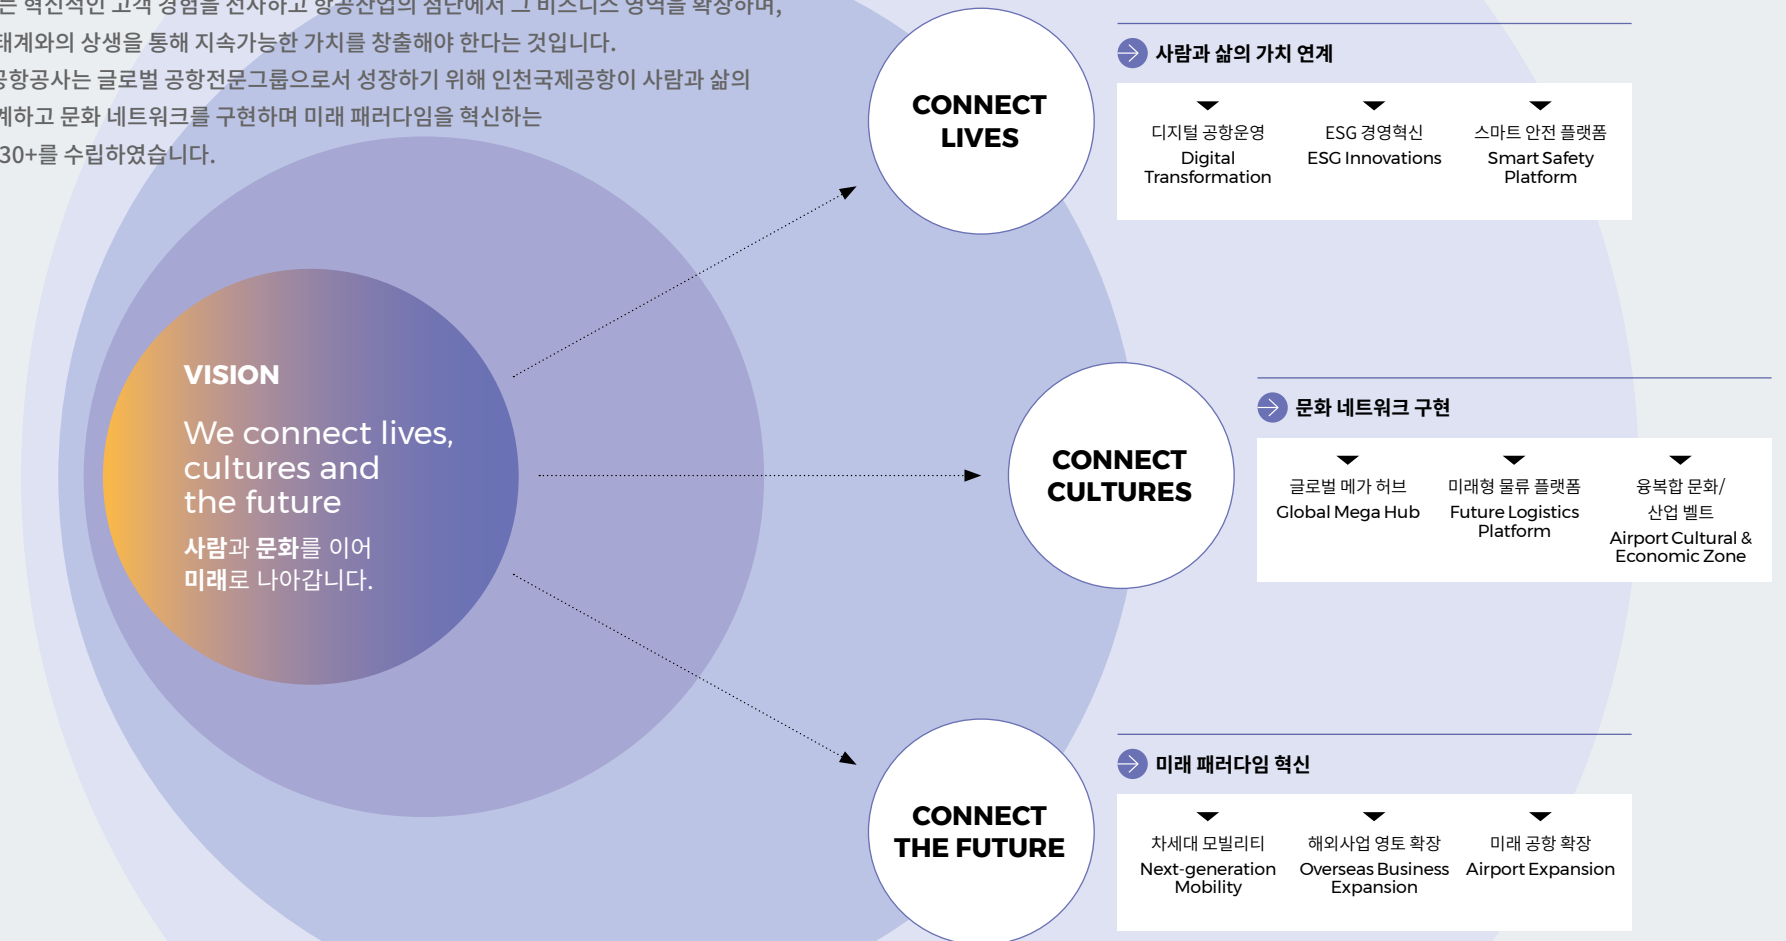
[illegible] 혁신적인 고객 경험을 선사하고 항공산업의 첨단에서 그 비즈니스 영역을 확장하며, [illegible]태계와의 상생을 통해 지속가능한 가치를 창출해야 한다는 것입니다. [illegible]공항공사는 글로벌 공항전문그룹으로서 성장하기 위해 인천국제공항이 사람과 삶의 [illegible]계하고 문화 네트워크를 구현하며 미래 패러다임을 혁신하는 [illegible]30+를 수립하였습니다.

VISION

We connect lives, cultures and the future

사람과 문화를 이어 미래로 나아갑니다.

CONNECT LIVES

사람과 삶의 가치 연계

디지털 공항운영
Digital Transformation

ESG 경영혁신
ESG Innovations

스마트 안전 플랫폼
Smart Safety Platform

CONNECT CULTURES

문화 네트워크 구현

글로벌 메가 허브
Global Mega Hub

미래형 물류 플랫폼
Future Logistics Platform

융복합 문화/ 산업 벨트
Airport Cultural & Economic Zone

CONNECT THE FUTURE

미래 패러다임 혁신

차세대 모빌리티
Next-generation Mobility

해외사업 영토 확장
Overseas Business Expansion

미래 공항 확장
Airport Expansion